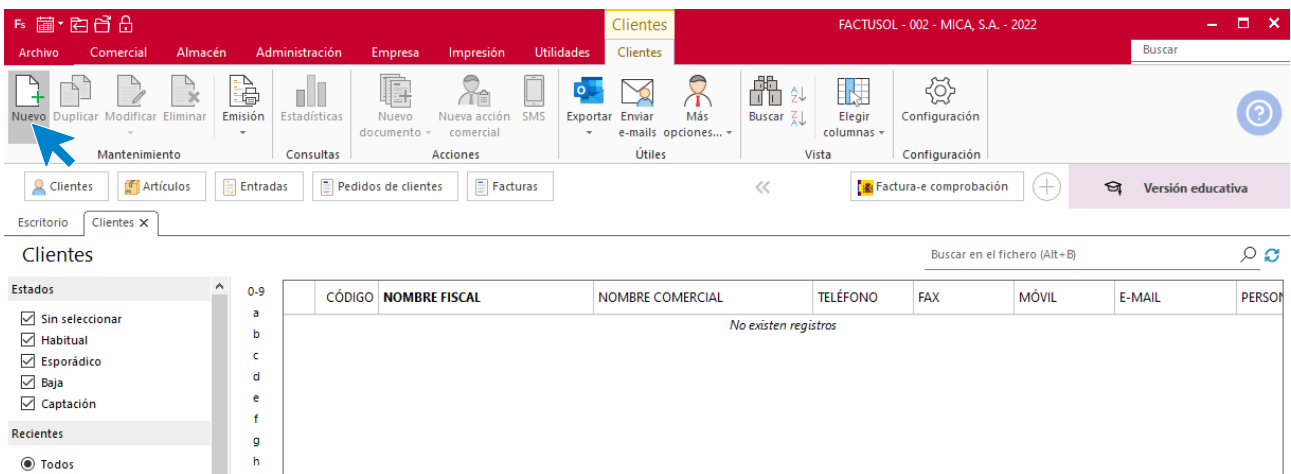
Fs

Clientes

FACTUSOL - 002 - MICA, S.A. - 2022

Archivo Comercial Almacén Administración Empresa Impresión Utilidades Clientes

Buscar

Nuevo Duplicar Modificar Eliminar Emisión Estadísticas Nuevo documento Nueva acción comercial SMS Exportar Enviar e-mails Más opciones... Buscar Elegir columnas Configuración

Mantenimiento Consultas Acciones Útiles Vista Configuración

Clientes Artículos Entradas Pedidos de clientes Facturas

Factura-e comprobación

Versión educativa

Escritorio Clientes ✕

Clientes

Buscar en el fichero (Alt+B)

Estados

Sin seleccionar
Habitual
Esporádico
Baja
Captación

Recientes

Todos

0-9
a
b
c
d
e
f
g
h

| CÓDIGO | NOMBRE FISCAL | NOMBRE COMERCIAL | TELÉFONO | FAX | MÓVIL | E-MAIL | PERSON |
|---|---|---|---|---|---|---|---|

No existen registros